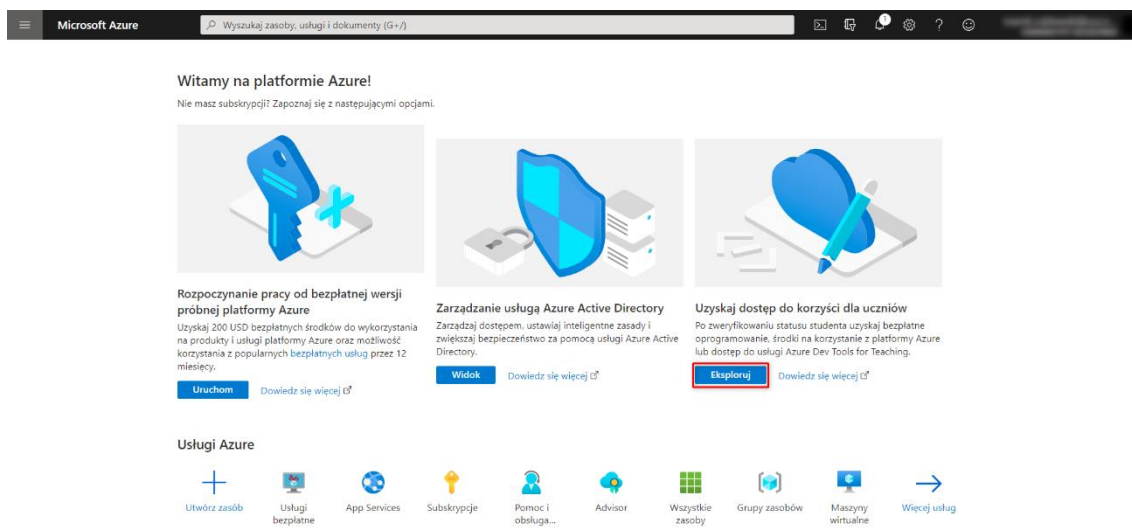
Microsoft Azure

Wyszukaj zasoby, usługi i dokumenty (G+/)

1

Witamy na platformie Azure!

Nie masz subskrypcji? Zapoznaj się z następującymi opcjami.

Rozpoczynanie pracy od bezpłatnej wersji próbnej platformy Azure

Uzyskaj 200 USD bezpłatnych środków do wykorzystania na produkty i usługi platformy Azure oraz możliwość korzystania z popularnych bezpłatnych usług przez 12 miesięcy.

Uruchom

Dowiedz się więcej

Zarządzanie usługą Azure Active Directory

Zarządzaj dostępem, ustawiaj inteligentne zasady i zwiększaj bezpieczeństwo za pomocą usługi Azure Active Directory.

Widok

Dowiedz się więcej

Uzyskaj dostęp do korzyści dla uczniów

Po zweryfikowaniu statusu studenta uzyskaj bezpłatne oprogramowanie, środki na korzystanie z platformy Azure lub dostęp do usługi Azure Dev Tools for Teaching.

Eksploruj

Dowiedz się więcej

Usługi Azure

Utwórz zasób

Usługi bezpłatne

App Services

Subskrypcje

Pomoc i obsługa...

Advisor

Wszystkie zasoby

Grupy zasobów

Maszyny wirtualne

Więcej usług